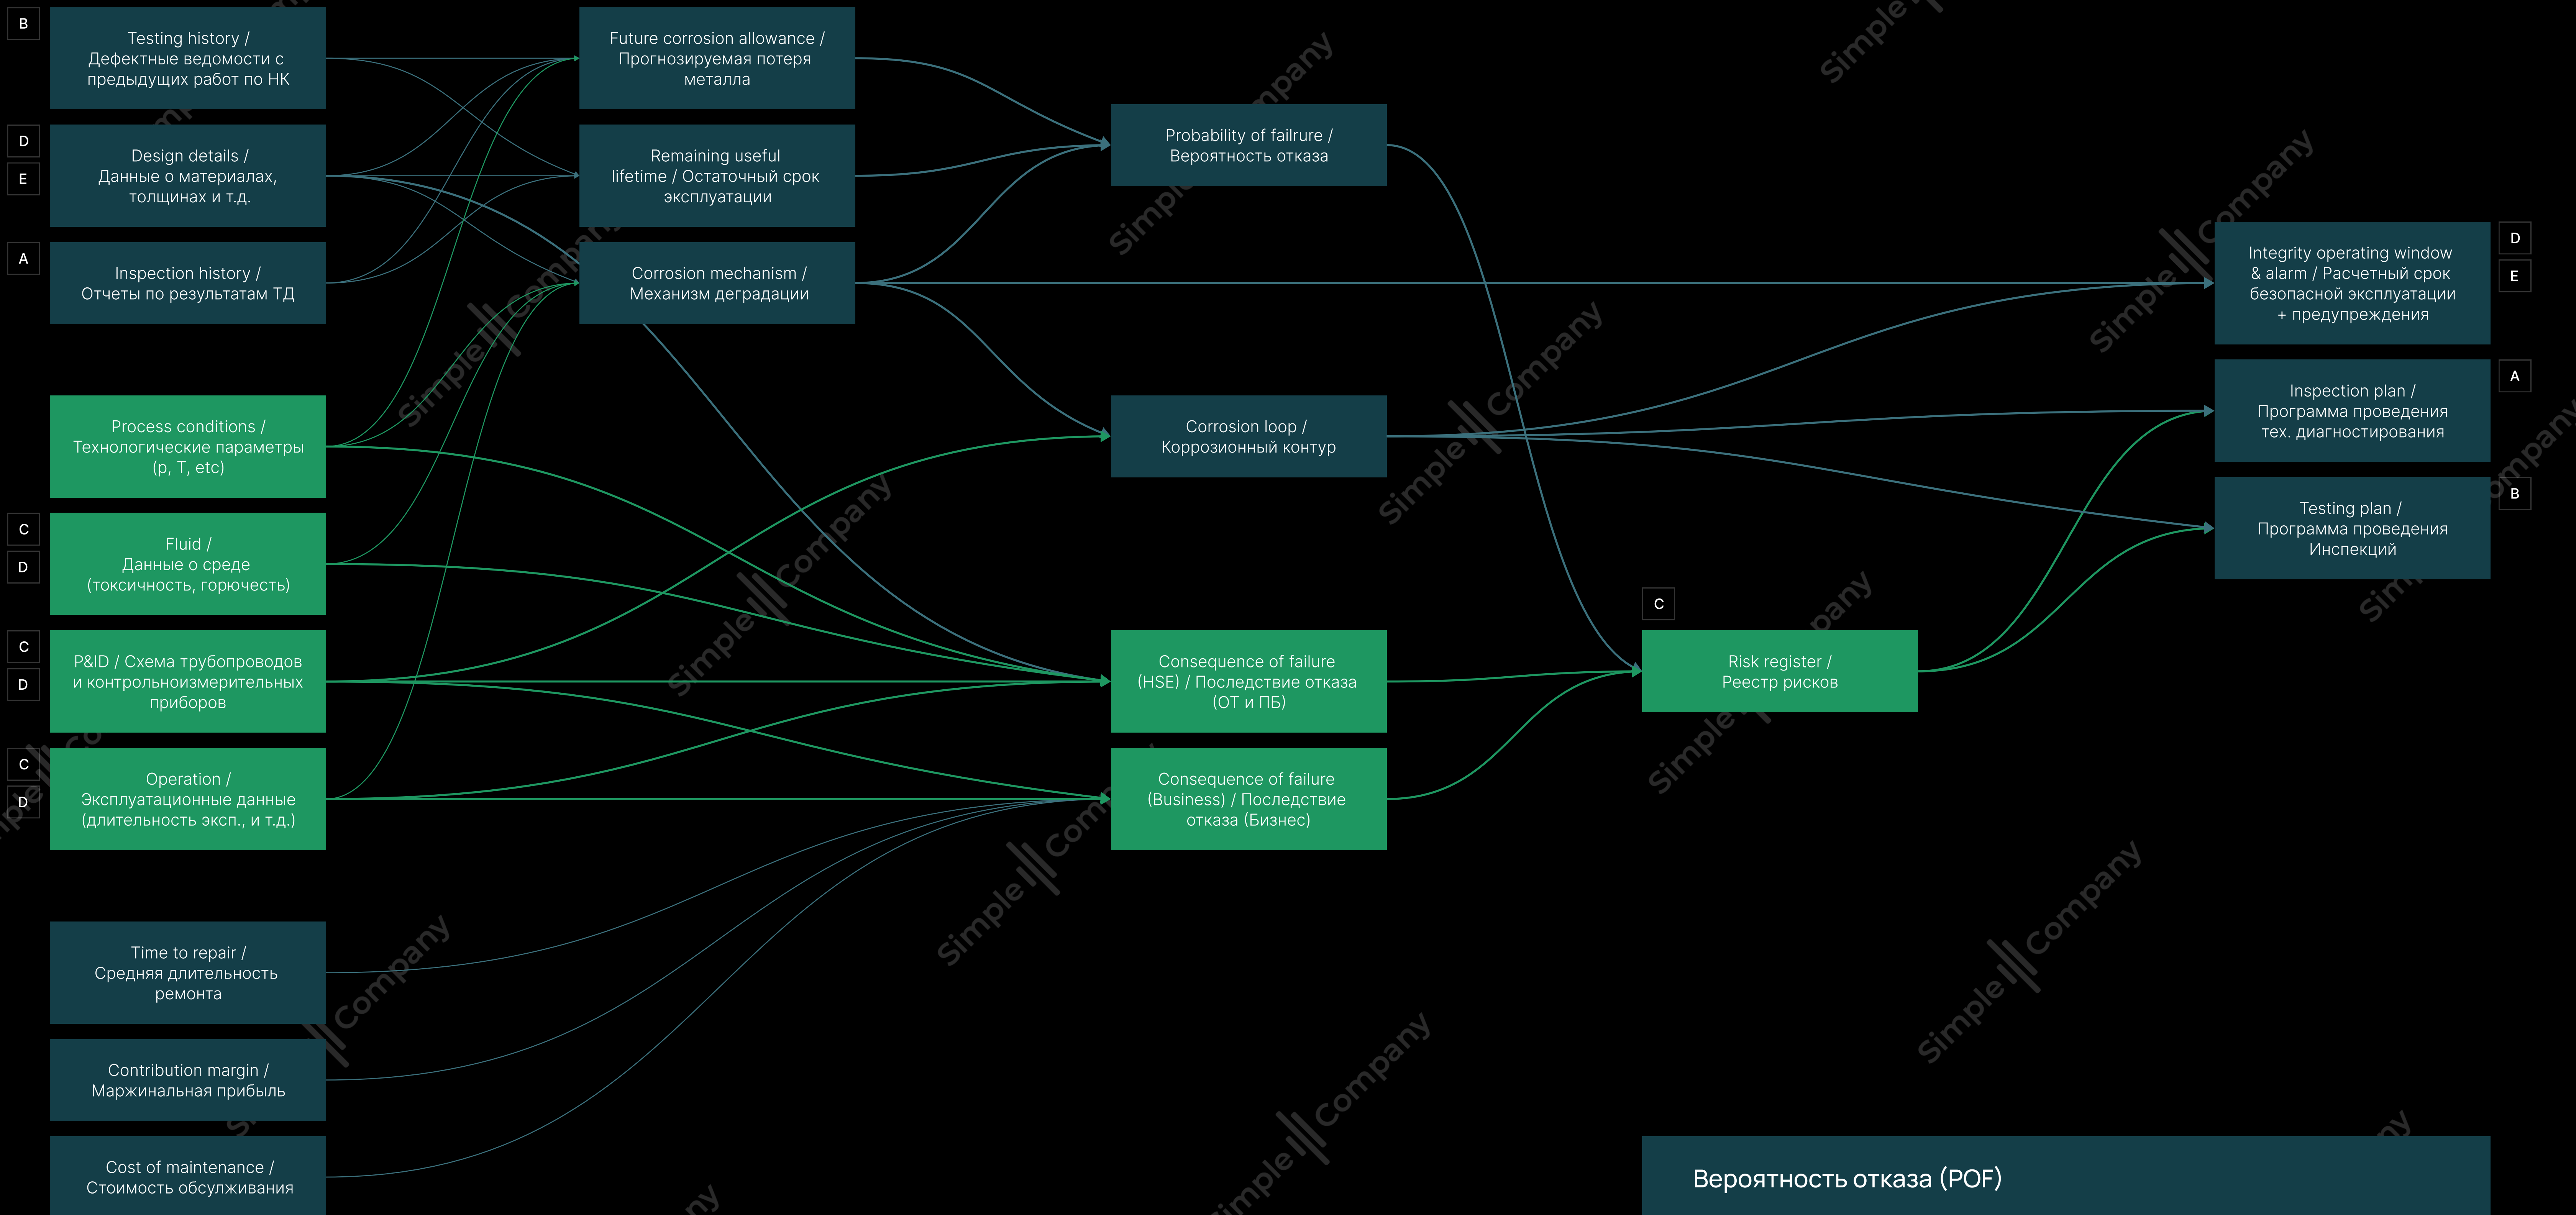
B
Testing history / Дефектные ведомости с предыдущих работ по НК

D
E
Design details / Данные о материалах, толщинах и т.д.

A
Inspection history / Отчеты по результатам ТД

Process conditions / Технологические параметры (p, T, etc)

C
D
Fluid / Данные о среде (токсичность, горючесть)

C
D
P&ID / Схема трубопроводов и контрольноизмерительных приборов

C
D
Operation / Эксплуатационные данные (длительность эксп., и т.д.)

Time to repair / Средняя длительность ремонта

Contribution margin / Маржинальная прибыль

Cost of maintenance / Стоимость обсулживания

Future corrosion allowance / Прогнозируемая потеря металла

Remaining useful lifetime / Остаточный срок эксплуатации

Corrosion mechanism / Механизм деградации

Probability of failrure / Вероятность отказа

Corrosion loop / Коррозионный контур

Consequence of failure (HSE) / Последствие отказа (ОТ и ПБ)

Consequence of failure (Business) / Последствие отказа (Бизнес)

C
Risk register / Реестр рисков

Integrity operating window & alarm / Расчетный срок безопасной эксплуатации + предупреждения
D
E

Inspection plan / Программа проведения тех. диагностирования
A

Testing plan / Программа проведения Инспекций
B

Вероятность отказа (POF)